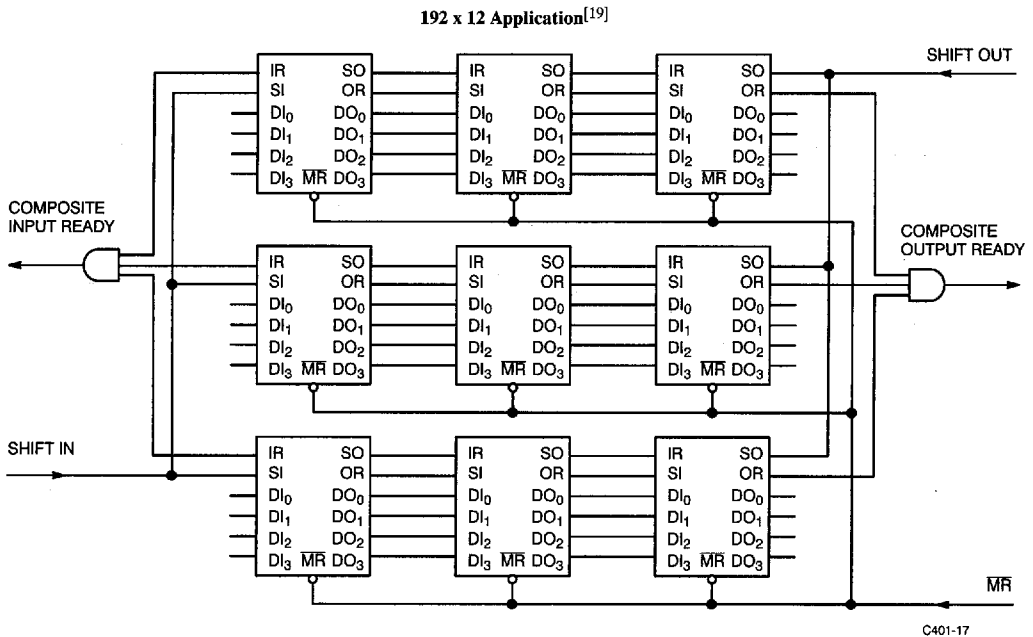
192 x 12 Application$^{[19]}$

SHIFT OUT

COMPOSITE INPUT READY

COMPOSITE OUTPUT READY

SHIFT IN

IR SO
SI OR
DI$_0$ DO$_0$
DI$_1$ DO$_1$
DI$_2$ DO$_2$
DI$_3$ $\overline{MR}$ DO$_3$

IR SO
SI OR
DI$_0$ DO$_0$
DI$_1$ DO$_1$
DI$_2$ DO$_2$
DI$_3$ $\overline{MR}$ DO$_3$

IR SO
SI OR
DI$_0$ DO$_0$
DI$_1$ DO$_1$
DI$_2$ DO$_2$
DI$_3$ $\overline{MR}$ DO$_3$

IR SO
SI OR
DI$_0$ DO$_0$
DI$_1$ DO$_1$
DI$_2$ DO$_2$
DI$_3$ $\overline{MR}$ DO$_3$

IR SO
SI OR
DI$_0$ DO$_0$
DI$_1$ DO$_1$
DI$_2$ DO$_2$
DI$_3$ $\overline{MR}$ DO$_3$

IR SO
SI OR
DI$_0$ DO$_0$
DI$_1$ DO$_1$
DI$_2$ DO$_2$
DI$_3$ $\overline{MR}$ DO$_3$

IR SO
SI OR
DI$_0$ DO$_0$
DI$_1$ DO$_1$
DI$_2$ DO$_2$
DI$_3$ $\overline{MR}$ DO$_3$

IR SO
SI OR
DI$_0$ DO$_0$
DI$_1$ DO$_1$
DI$_2$ DO$_2$
DI$_3$ $\overline{MR}$ DO$_3$

IR SO
SI OR
DI$_0$ DO$_0$
DI$_1$ DO$_1$
DI$_2$ DO$_2$
DI$_3$ $\overline{MR}$ DO$_3$

$\overline{MR}$

C401-17